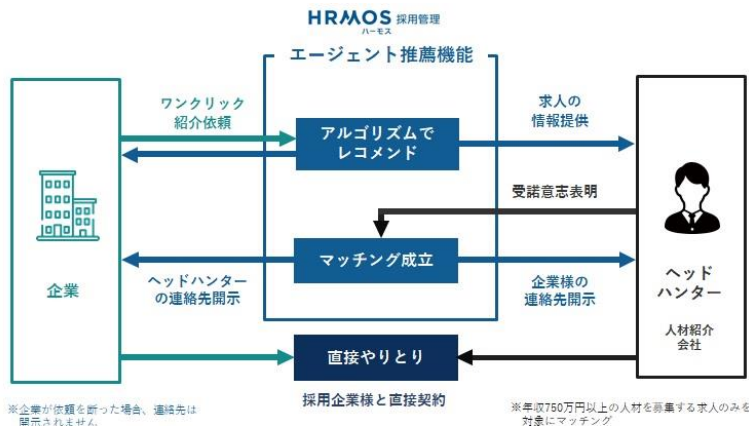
HRMOS 採用管理
ハーモス

エージェント推薦機能

ワンクリック
紹介依頼

アルゴリズムで
レコメンド

求人の
情報提供

受諾意志表明

企業

マッチング成立

ヘッドハンター
の連絡先開示

企業様の
連絡先開示

ヘッド
ハンター

人材紹介
会社

直接やりとり

採用企業様と直接契約

※企業が依頼を断った場合、連絡先は
開示されません

※年収750万円以上の人材を募集する求人のみを
対象にマッチング